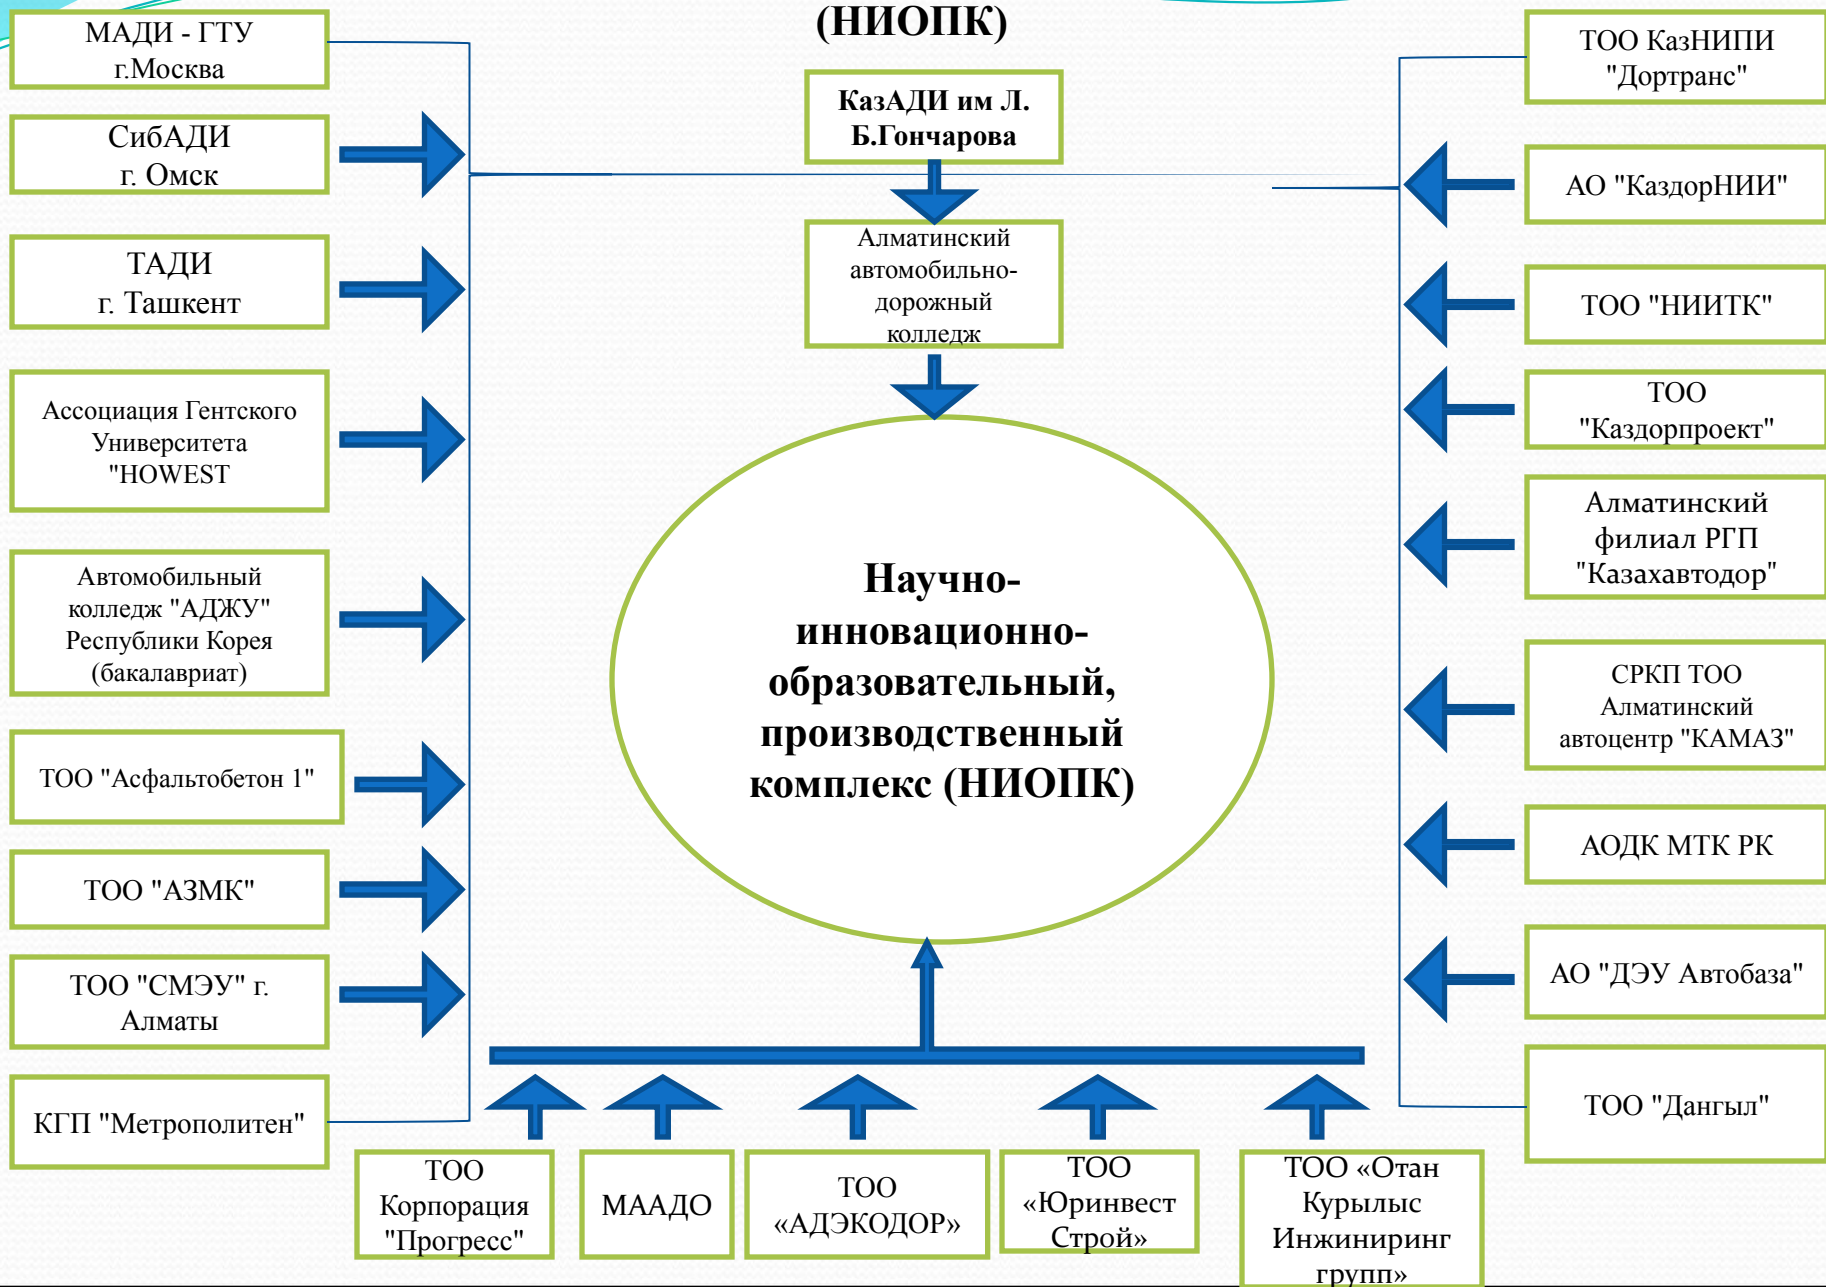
(НИОПК)

МАДИ - ГТУ г.Москва

СибАДИ г. Омск

ТАДИ г. Ташкент

Ассоциация Гентского Университета "HOWEST

Автомобильный колледж "АДЖУ" Республики Корея (бакалавриат)

ТОО "Асфальтобетон 1"

ТОО "АЗМК"

ТОО "СМЭУ" г. Алматы

КГП "Метрополитен"

КазАДИ им Л. Б.Гончарова

Алматинский автомобильно-дорожный колледж

Научно-инновационно-образовательный, производственный комплекс (НИОПК)

ТОО КазНИПИ "Дортранс"

АО "КаздорНИИ"

ТОО "НИИТК"

ТОО "Каздорпроект"

Алматинский филиал РГП "Казахавтодор"

СРКП ТОО Алматинский автоцентр "КАМАЗ"

АОДК МТК РК

АО "ДЭУ Автобаза"

ТОО "Дангыл"

ТОО Корпорация "Прогресс"

МААДО

ТОО «АДЭКОДОР»

ТОО «Юринвест Строй»

ТОО «Отан Курылыс Инжиниринг групп»